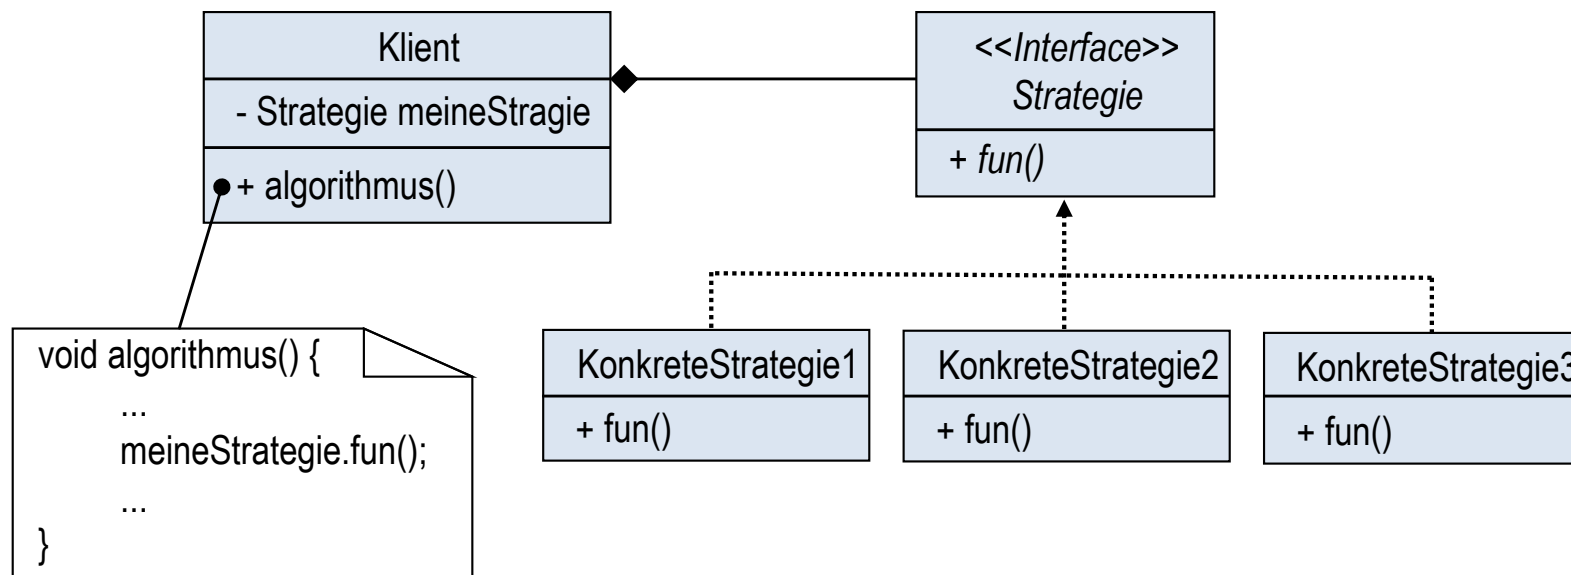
Klient

- Strategie meineStragie

+ algorithmus()

<<Interface>>
Strategie

+ fun()

void algorithmus() {
...
meineStrategie.fun();
...
}

KonkreteStrategie1

+ fun()

KonkreteStrategie2

+ fun()

KonkreteStrategie3

+ fun()